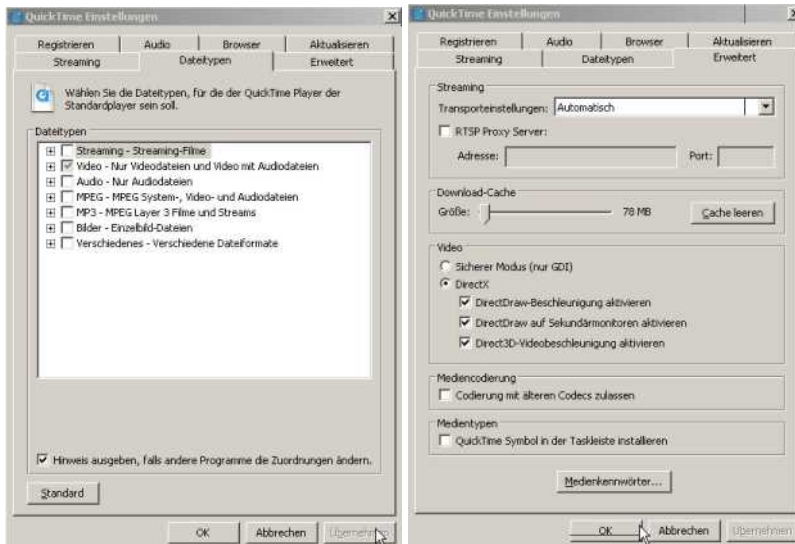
QuickTime Einstellungen

Registrieren | Audio | Browser | Aktualisieren
Streaming | Dateitypen | Erweitert

Wählen Sie die Dateitypen, für die der QuickTime Player der Standardplayer sein soll.

Dateitypen
Streaming - Streaming-Filme
Video - Nur Videodateien und Video mit Audiodateien
Audio - Nur Audiodateien
MPEG - MPEG System-, Video- und Audiodateien
MP3 - MPEG Layer 3 Filme und Streams
Bilder - Einzelbild-Dateien
Verschiedenes - Verschiedene Dateiformate

Hinweis ausgeben, falls andere Programme die Zuordnungen ändern.

Standard

OK | Abbrechen | Übernehmen

QuickTime Einstellungen

Registrieren | Audio | Browser | Aktualisieren
Streaming | Dateitypen | Erweitert

Streaming
Transporteinstellungen: Automatisch
RTSP Proxy Server:
Adresse: | Port:

Download-Cache
Größe: 78 MB | Cache leeren

Video
Sicherer Modus (nur GDI)
DirectX
DirectDraw-Beschleunigung aktivieren
DirectDraw auf Sekundärmonitoren aktivieren
Direct3D-Videobeschleunigung aktivieren

Mediencodierung
Codierung mit älteren Codecs zulassen

Medientypen
QuickTime Symbol in der Taskleiste installieren

Medienkennwörter...

OK | Abbrechen | Übernehmen